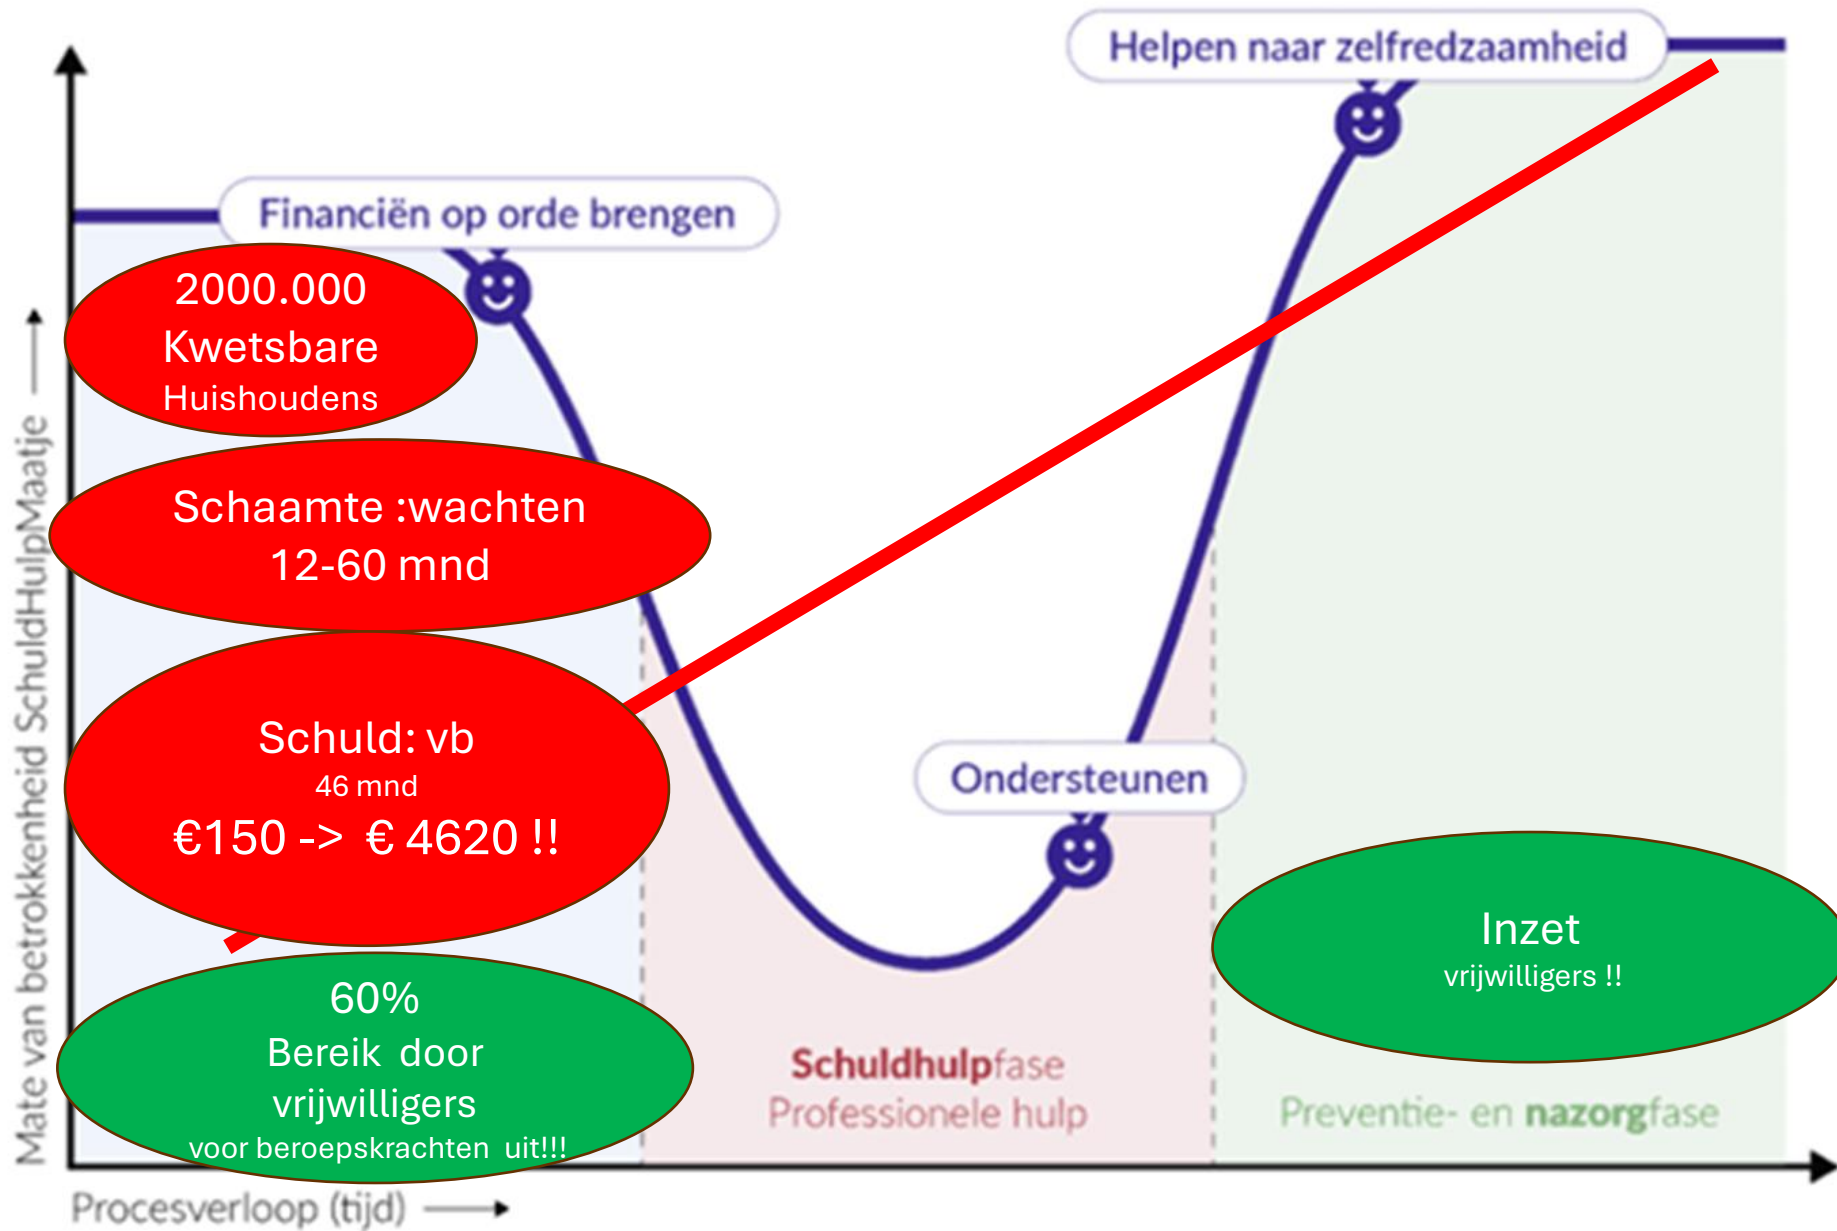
Helpen naar zelfredzaamheid

Financiën op orde brengen

2000.000
Kwetsbare
Huishoudens

Schaamte :wachten
12-60 mnd

Schuld: vb
46 mnd
€150 -> € 4620 !!

Ondersteunen

60%
Bereik door
vrijwilligers
voor beroepskrachten uit!!!

Inzet
vrijwilligers !!

Schuldhulpfase
Professionele hulp

Preventie- en nazorgfase

Mate van betrokkenheid SchuldHulpMaatje

Procesverloop (tijd)